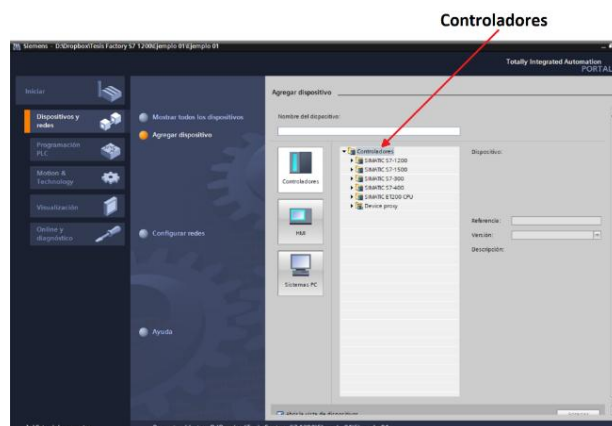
Controladores

Siemens - D:\Dropbox\Tesis Factory S7 1200\Ejemplo 01\Ejemplo 01

Totally Integrated Automation
PORTAL

Iniciar

Dispositivos y redes

Programación PLC

Motion & Technology

Visualización

Online y diagnóstico

Mostrar todos los dispositivos

Agregar dispositivo

Configurar redes

Ayuda

Agregar dispositivo

Nombre del dispositivo:

Controladores

HMI

Sistemas PC

Controladores
SIMATIC S7-1200
SIMATIC S7-1500
SIMATIC S7-300
SIMATIC S7-400
SIMATIC ET200 CPU
Device proxy

Dispositivo:

Referencia:

Versión:

Descripción:

Abrir la vista de dispositivos

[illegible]